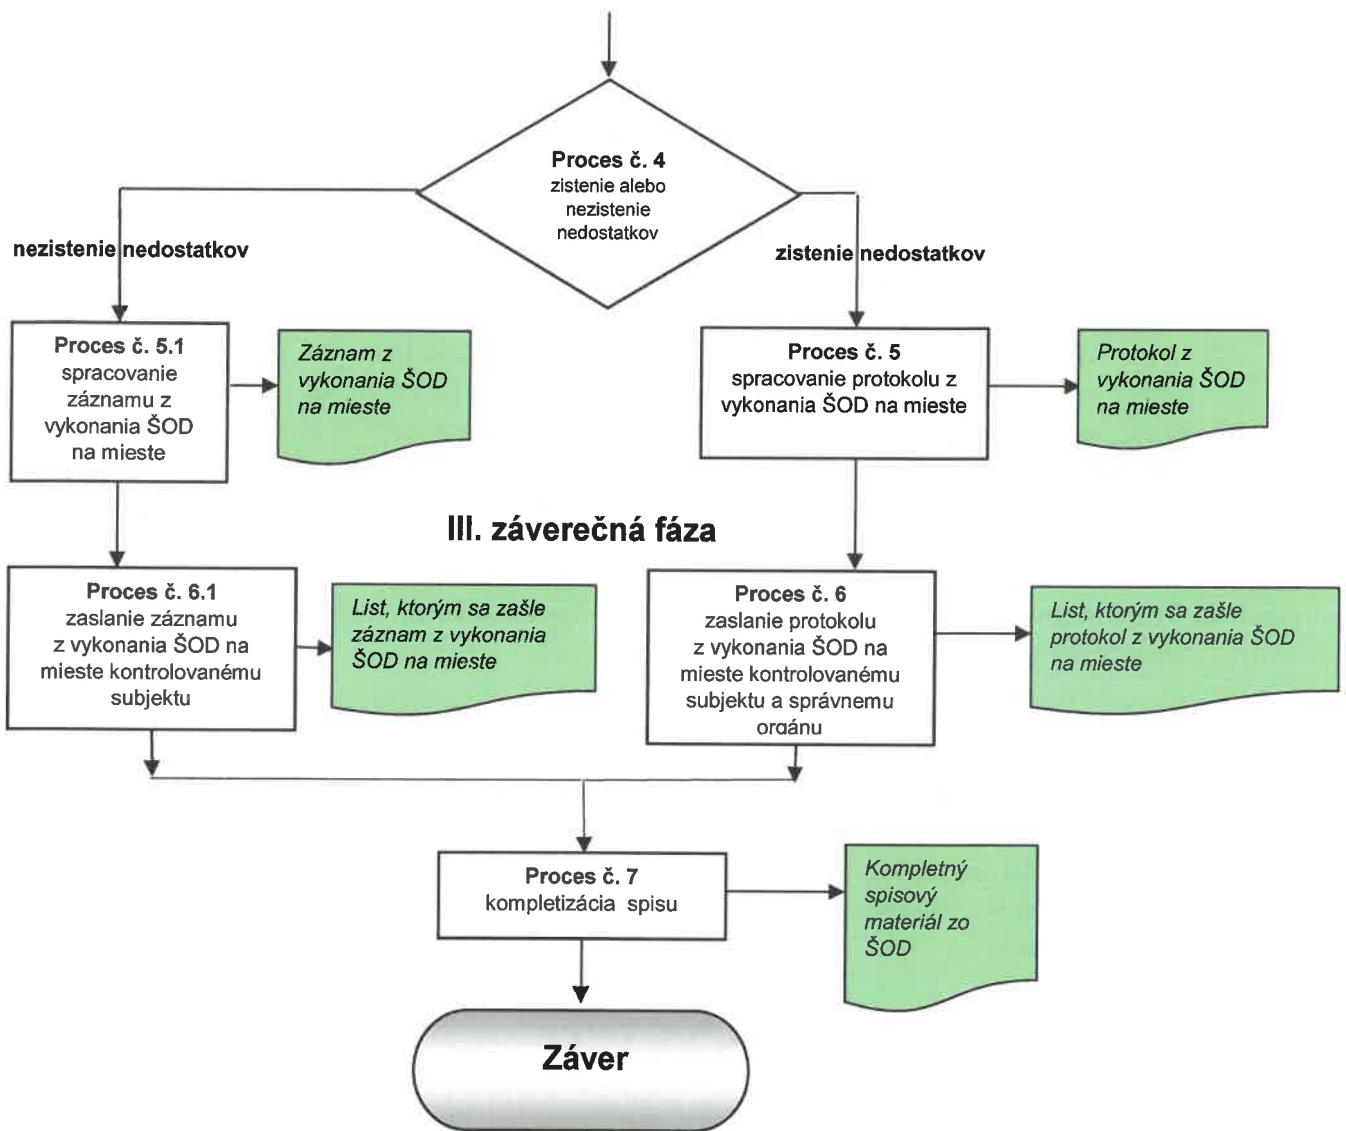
Proces č. 4
zistenie alebo nezistenie nedostatkov

nezistenie nedostatkov

zistenie nedostatkov

Proces č. 5.1
spracovanie záznamu z vykonania ŠOD na mieste

Záznam z vykonania ŠOD na mieste

Proces č. 5
spracovanie protokolu z vykonania ŠOD na mieste

Protokol z vykonania ŠOD na mieste

III. záverečná fáza

Proces č. 6.1
zaslanie záznamu z vykonania ŠOD na mieste kontrolovanému subjektu

List, ktorým sa zašle záznam z vykonania ŠOD na mieste

Proces č. 6
zaslanie protokolu z vykonania ŠOD na mieste kontrolovanému subjektu a správnemu orgánu

List, ktorým sa zašle protokol z vykonania ŠOD na mieste

Proces č. 7
kompletizácia spisu

Kompletný spisový materiál zo ŠOD

Záver